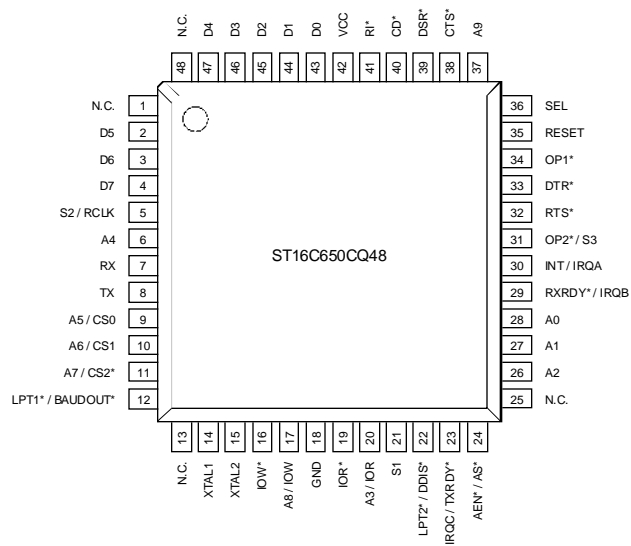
N.C. 48
D4 47
D3 46
D2 45
D1 44
D0 43
VCC 42
RI* 41
CD* 40
DSR* 39
CTS* 38
A9 37

N.C. 1
D5 2
D6 3
D7 4
S2 / RCLK 5
A4 6
RX 7
TX 8
A5 / CS0 9
A6 / CS1 10
A7 / CS2* 11
LPT1* / BAUDOUT* 12

ST16C650CQ48

36 SEL
35 RESET
34 OP1*
33 DTR*
32 RTS*
31 OP2* / S3
30 INT / IRQA
29 RXRDY* / IRQB
28 A0
27 A1
26 A2
25 N.C.

13 N.C.
14 XTAL1
15 XTAL2
16 IOW*
17 A8 / IOW
18 GND
19 IOR*
20 A3 / IOR
21 S1
22 LPT2* / DDIS*
23 IRQC / TXRDY*
24 AEN* / AS*